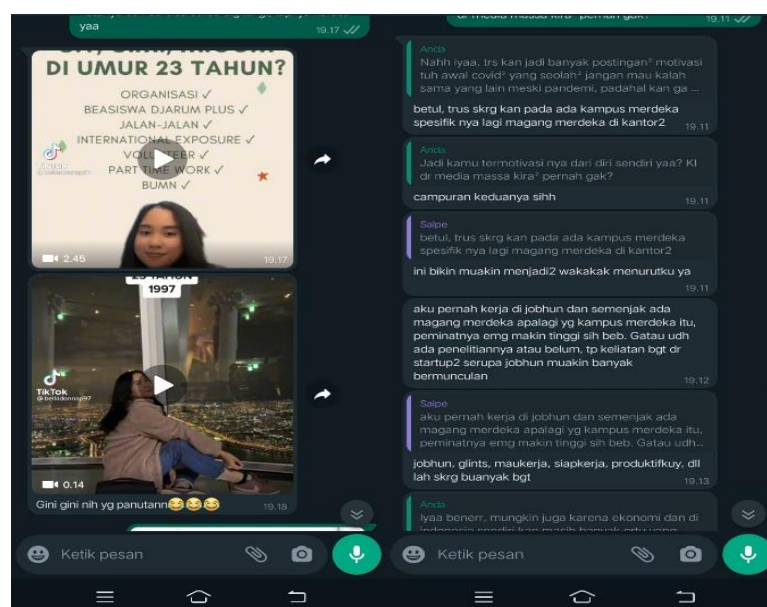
yaa 19.17

DI UMUR 23 TAHUN?
ORGANISASI ✓
BEASISWA DJARUM PLUS ✓
JALAN-JALAN ✓
INTERNATIONAL EXPOSURE ✓
VOLUNTEER ✓
PART TIME WORK ✓
BUMN ✓

2.45 19.17

1997
TikTok
@belladonna97

0.14
Gini gini nih yg panutann😂😂😂 19.18

Ketik pesan

Anda
Nahh iyaa, trs kan jadi banyak postingan² motivasi tuh awal covid² yang seolah² jangan mau kalah sama yang lain meski pandemi, padahal kan ga ...
betul, trus skrg kan pada ada kampus merdeka spesifik nya lagi magang merdeka di kantor2 19.11

Anda
Jadi kamu termotivasi nya dari diri sendiri yaa? Kl dr media massa kira² pernah gak?
campuran keduanya sihh 19.11

Salpe
betul, trus skrg kan pada ada kampus merdeka spesifik nya lagi magang merdeka di kantor2
ini bikin muakin menjadi2 wakakak menurutku ya 19.11

aku pernah kerja di jobhun dan semenjak ada magang merdeka apalagi yg kampus merdeka itu, peminatnya emg makin tinggi sih beb. Gatau udh ada penelitiannya atau belum, tp keliatan bgt dr startup2 serupa jobhun muakin banyak bermunculan 19.12

Salpe
aku pernah kerja di jobhun dan semenjak ada magang merdeka apalagi yg kampus merdeka itu, peminatnya emg makin tinggi sih beb. Gatau udh...
jobhun, glints, maukerja, siapkerja, produktifkuy, dll lah skrg buanyak bgt 19.13

Anda
Iyaa benerr, mungkin juga karena ekonomi dan di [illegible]

Ketik pesan